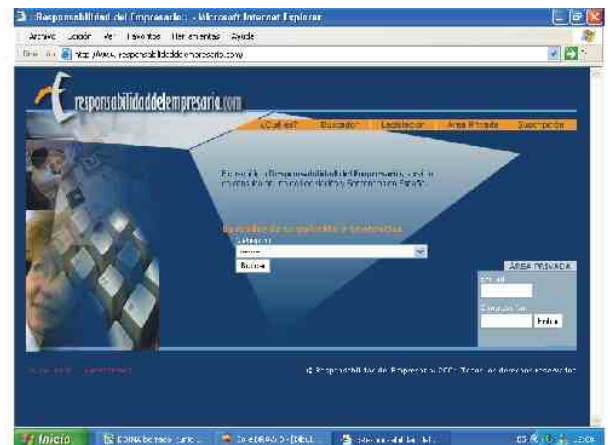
Responsabilidad del Empresario - Microsoft Internet Explorer

Archivo Edición Ver Favoritos Herramientas Ayuda

Dirección http://www.responsabilidaddelempresario.com/

responsabilidaddelempresario.com

¿Qué es? Buscador Legislación Área Privada Suscripción

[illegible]

Buscador de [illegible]

Categoría

Buscar

ÁREA PRIVADA

Email

Contraseña

Entrar

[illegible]

© Responsabilidad del Empresario 200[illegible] Todos los derechos reservados

Inicio

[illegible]